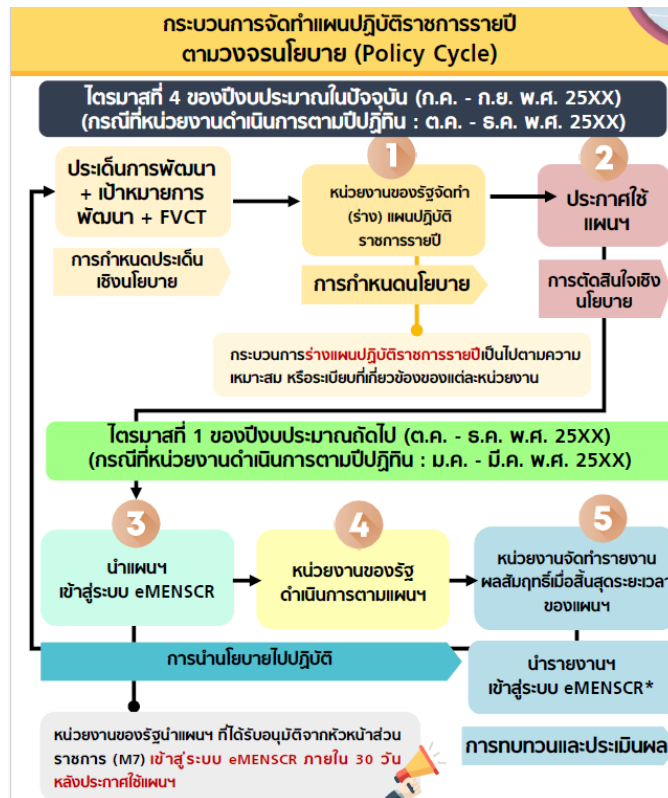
กระบวนการจัดทำแผนปฏิบัติราชการรายปี ตามวงจรนโยบาย (Policy Cycle)

ไตรมาสที่ 4 ของปีงบประมาณในปัจจุบัน (ก.ค. - ก.ย. พ.ศ. 25XX)
(กรณีที่หน่วยงานดำเนินการตามปีปฏิทิน : ต.ค. - ธ.ค. พ.ศ. 25XX)

ประเด็นการพัฒนา + เป้าหมายการพัฒนา + FVCT

การกำหนดประเด็นเชิงนโยบาย

1

หน่วยงานของรัฐจัดทำ (ร่าง) แผนปฏิบัติราชการรายปี

การกำหนดนโยบาย

2

ประกาศใช้แผนฯ

การตัดสินใจเชิงนโยบาย

กระบวนการร่างแผนปฏิบัติราชการรายปีเป็นไปตามความเหมาะสม หรือระเบียบที่เกี่ยวข้องของแต่ละหน่วยงาน

ไตรมาสที่ 1 ของปีงบประมาณถัดไป (ต.ค. - ธ.ค. พ.ศ. 25XX)
(กรณีที่หน่วยงานดำเนินการตามปีปฏิทิน : ม.ค. - มี.ค. พ.ศ. 25XX)

3

นำแผนฯ เข้าสู่ระบบ eMENSCR

4

หน่วยงานของรัฐดำเนินการตามแผนฯ

5

หน่วยงานจัดทำรายงานผลสัมฤทธิ์เมื่อสิ้นสุดระยะเวลาของแผนฯ

การนำนโยบายไปปฏิบัติ

นำรายงานฯ เข้าสู่ระบบ eMENSCR*

หน่วยงานของรัฐนำแผนฯ ที่ได้รับอนุมัติจากหัวหน้าส่วนราชการ (M7) เข้าสู่ระบบ eMENSCR ภายใน 30 วัน หลังประกาศใช้แผนฯ

การทบทวนและประเมินผล